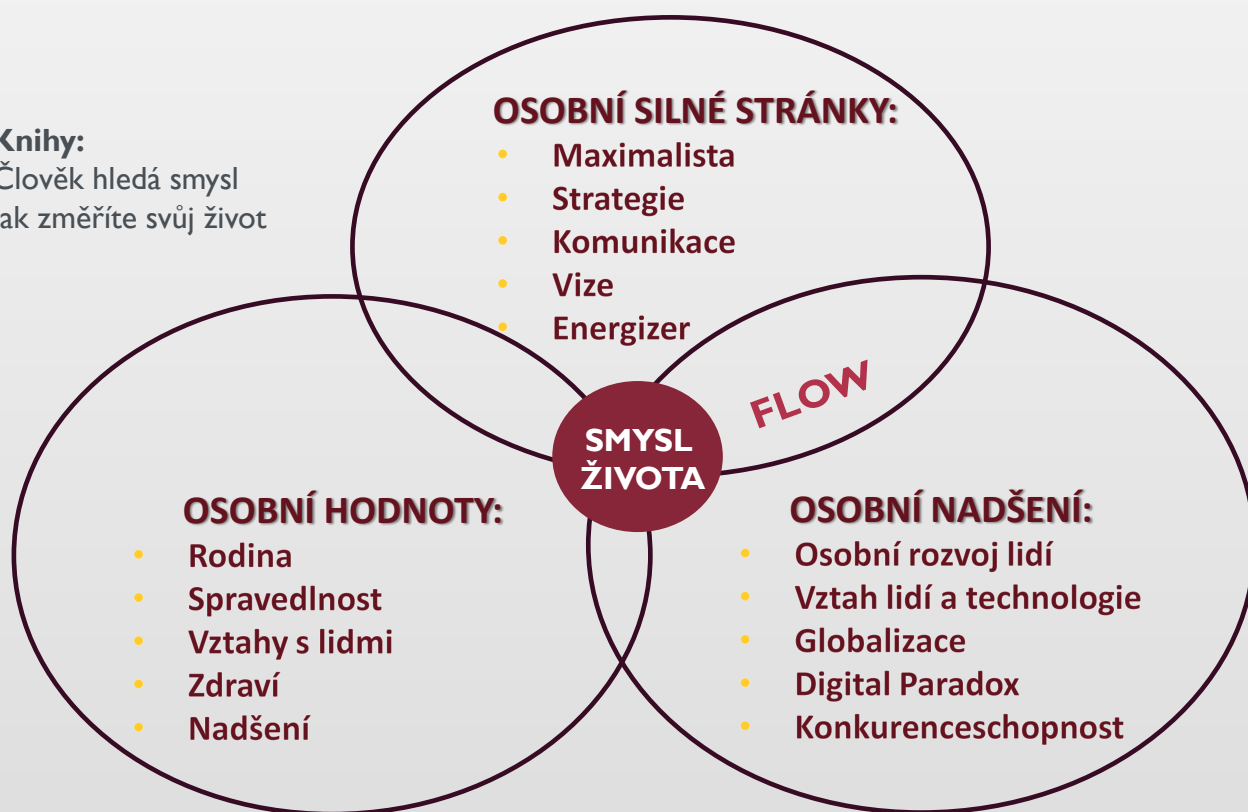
Knihy:
Člověk hledá smysl
ak změříte svůj život

OSOBNÍ SILNÉ STRÁNKY:
- Maximalista
- Strategie
- Komunikace
- Vize
- Energizer

FLOW

SMYSL ŽIVOTA

OSOBNÍ HODNOTY:
- Rodina
- Spravedlnost
- Vztahy s lidmi
- Zdraví
- Nadšení

OSOBNÍ NADŠENÍ:
- Osobní rozvoj lidí
- Vztah lidí a technologie
- Globalizace
- Digital Paradox
- Konkurenceschopnost